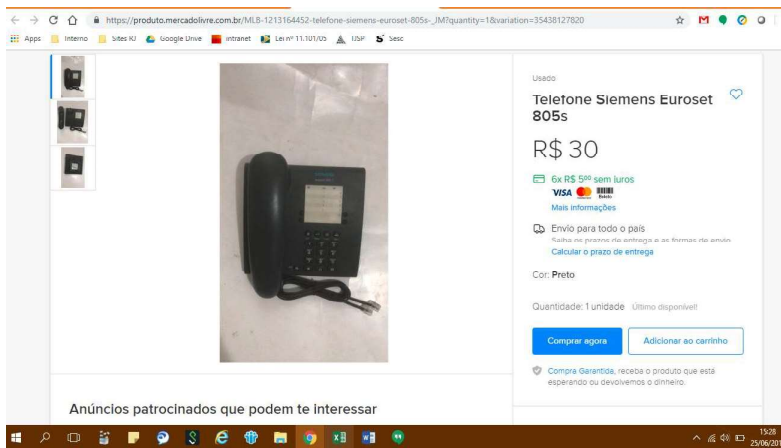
https://produto.mercadolivre.com.br/MLB-1213164452-telefone-siemens-euroset-805s-_JM?quantity=1&variation=35438127820

Apps Interno Sites RJ Google Drive Intranet Lei nº 11.101/05 TJSP Sesc

Usado

Telefone Siemens Euroset 805s

R$ 30

6x R$ 5$^{00}$ sem juros

VISA

Mais informações

Envio para todo o país

Saiba os prazos de entrega e as formas de envio.

Calcular o prazo de entrega

Cor: Preto

Quantidade: 1 unidade Último disponível!

Comprar agora

Adicionar ao carrinho

Compra Garantida, receba o produto que está esperando ou devolvemos o dinheiro.

Anúncios patrocinados que podem te interessar

15:28
25/06/20